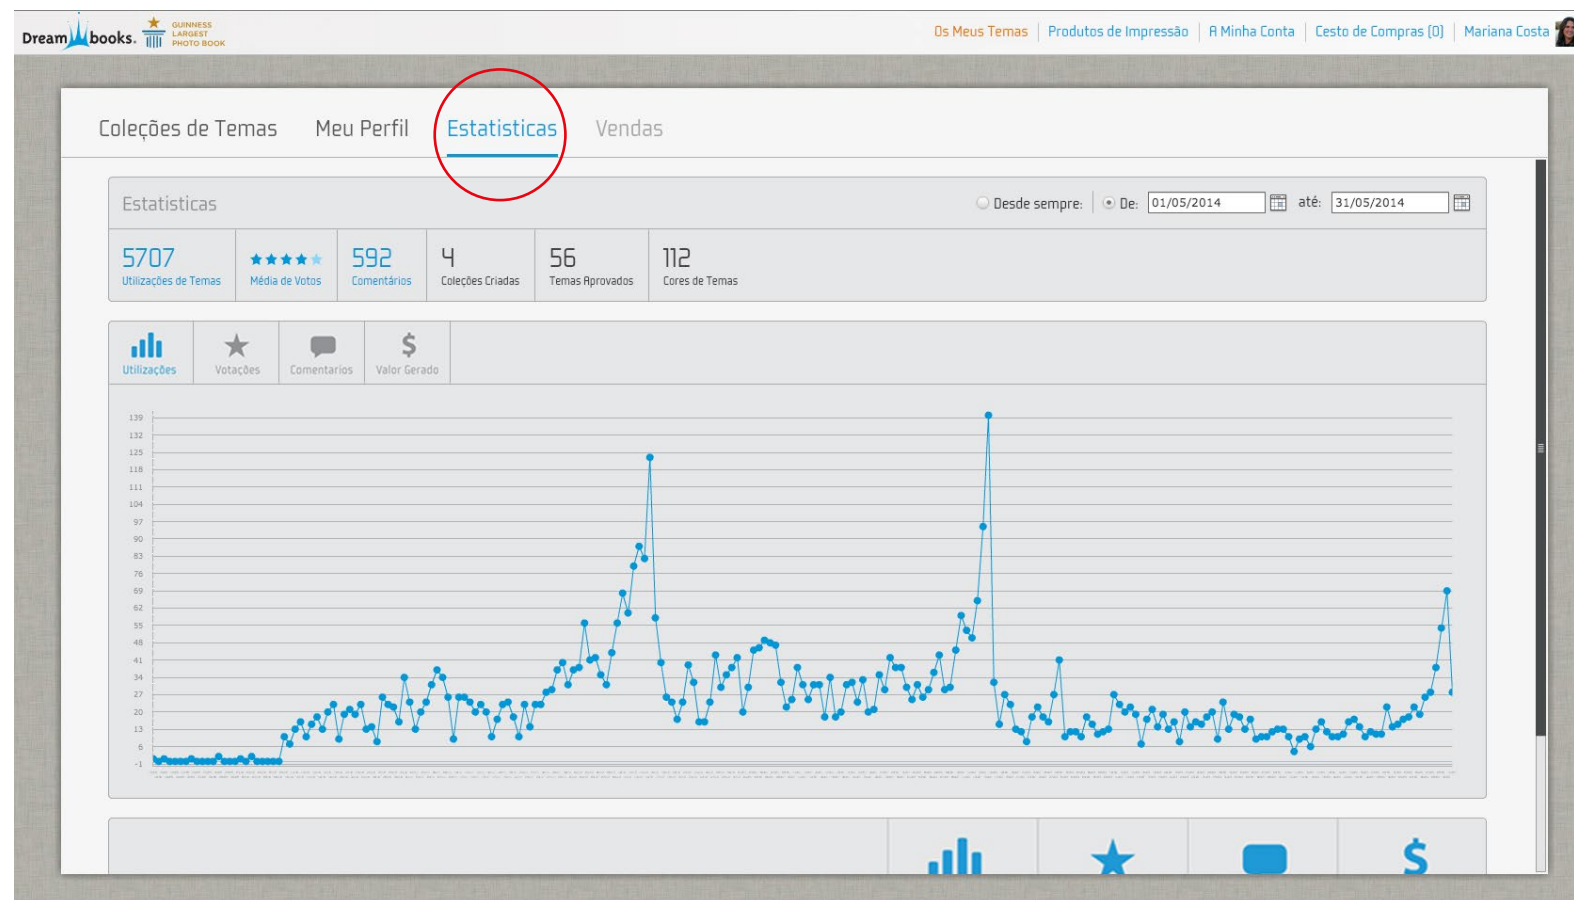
Dreambooks. GUINNESS LARGEST PHOTO BOOK

Os Meus Temas | Produtos de Impressão | A Minha Conta | Cesto de Compras (0) | Mariana Costa

Coleções de Temas Meu Perfil Estatisticas Vendas

Estatisticas

Desde sempre: De: 01/05/2014 até: 31/05/2014

| 5707 Utilizações de Temas | ★★★★★ Média de Votos | 592 Comentários | 4 Coleções Criadas | 56 Temas Aprovados | 112 Cores de Temas |
|---|---|---|---|---|---|

Utilizações Votações Comentarios Valor Gerado

139
132
125
118
111
104
97
90
83
76
69
62
55
48
41
34
27
20
13
6
-1

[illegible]